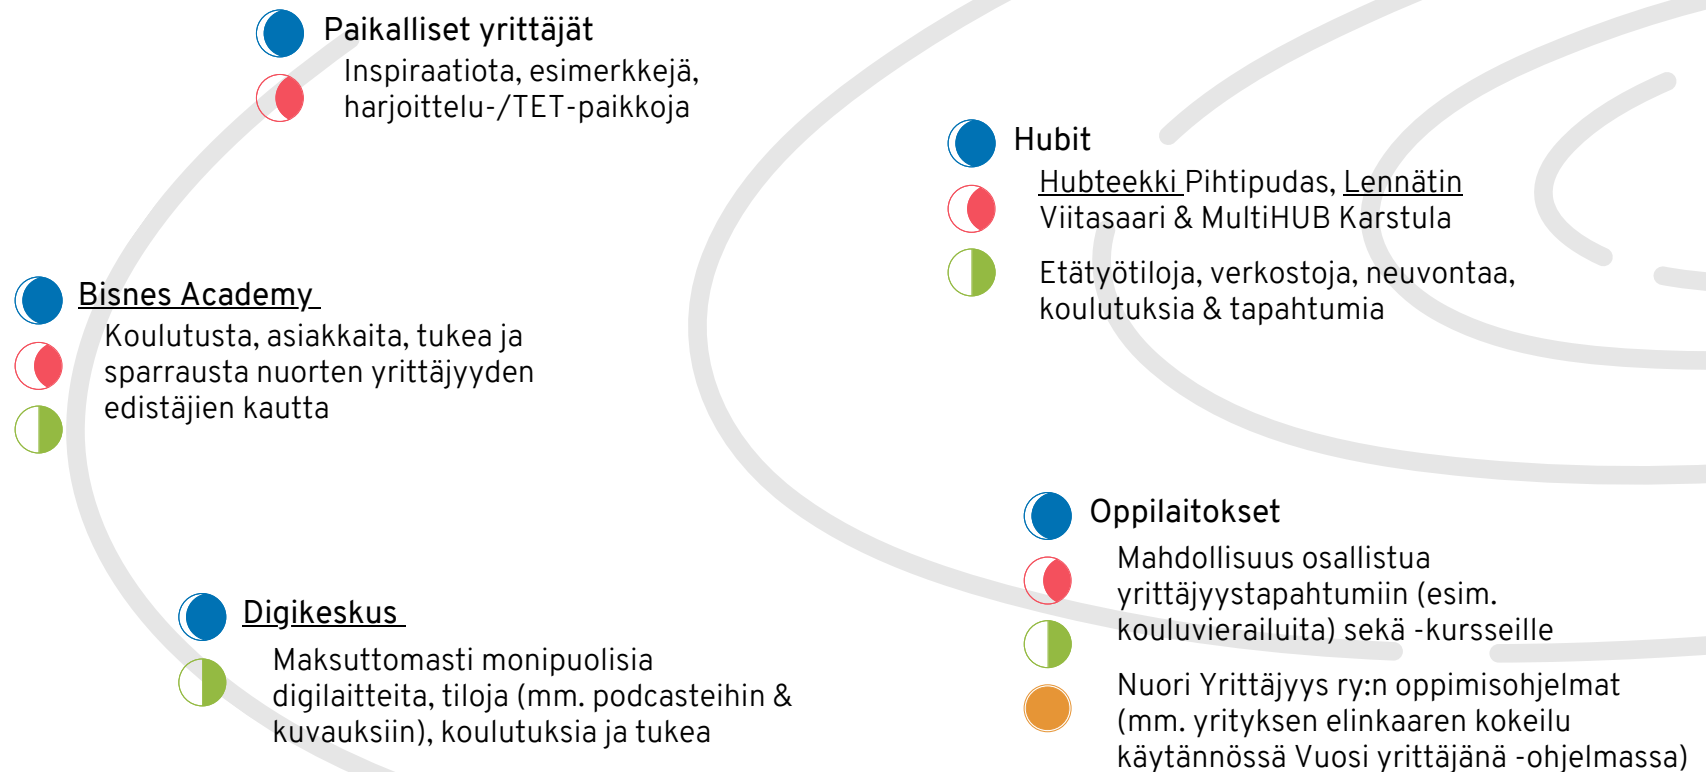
Paikalliset yrittäjät

Inspiraatiota, esimerkkejä, harjoittelu-/TET-paikkoja

Hubit

Hubteekki Pihtipudas, Lennätin Viitasaari & MultiHUB Karstula

Etätyötiloja, verkostoja, neuvontaa, koulutuksia & tapahtumia

Bisnes Academy

Koulutusta, asiakkaita, tukea ja sparrausta nuorten yrittäjyyden edistäjien kautta

Oppilaitokset

Mahdollisuus osallistua yrittäjyystapahtumiin (esim. kouluvierailuita) sekä -kursseille

Nuori Yrittäjyys ry:n oppimisohjelmat (mm. yrityksen elinkaaren kokeilu käytännössä Vuosi yrittäjänä -ohjelmassa)

Digikeskus

Maksuttomasti monipuolisia digilaitteita, tiloja (mm. podcasteihin & kuvauksiin), koulutuksia ja tukea